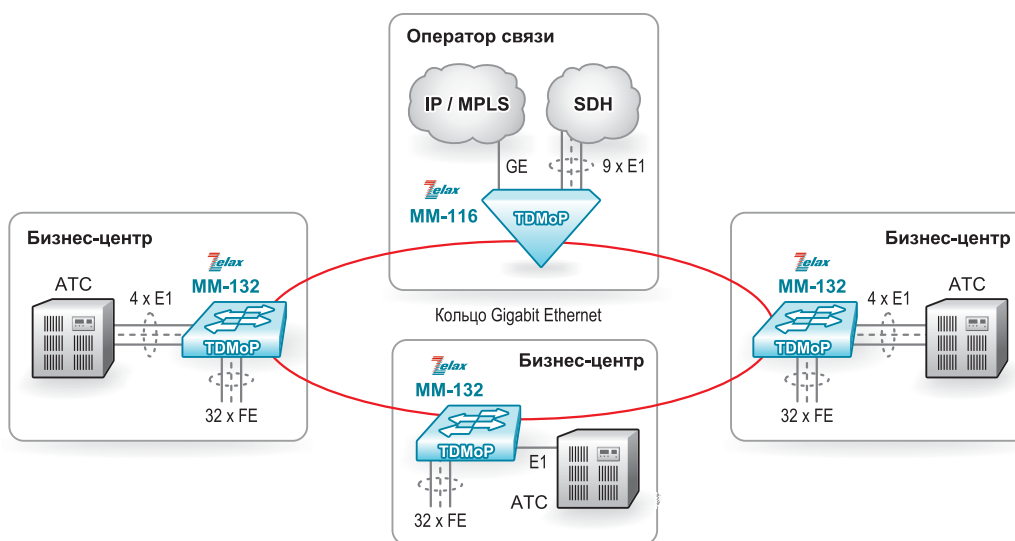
Оператор связи

IP / MPLS

SDH

GE

9 x E1

Zelax
MM-116

TDMoP

Бизнес-центр

ATC

4 x E1

Zelax
MM-132

TDMoP

32 x FE

Кольцо Gigabit Ethernet

Бизнес-центр

Zelax
MM-132

TDMoP

E1

ATC

32 x FE

Бизнес-центр

Zelax
MM-132

4 x E1

ATC

TDMoP

32 x FE